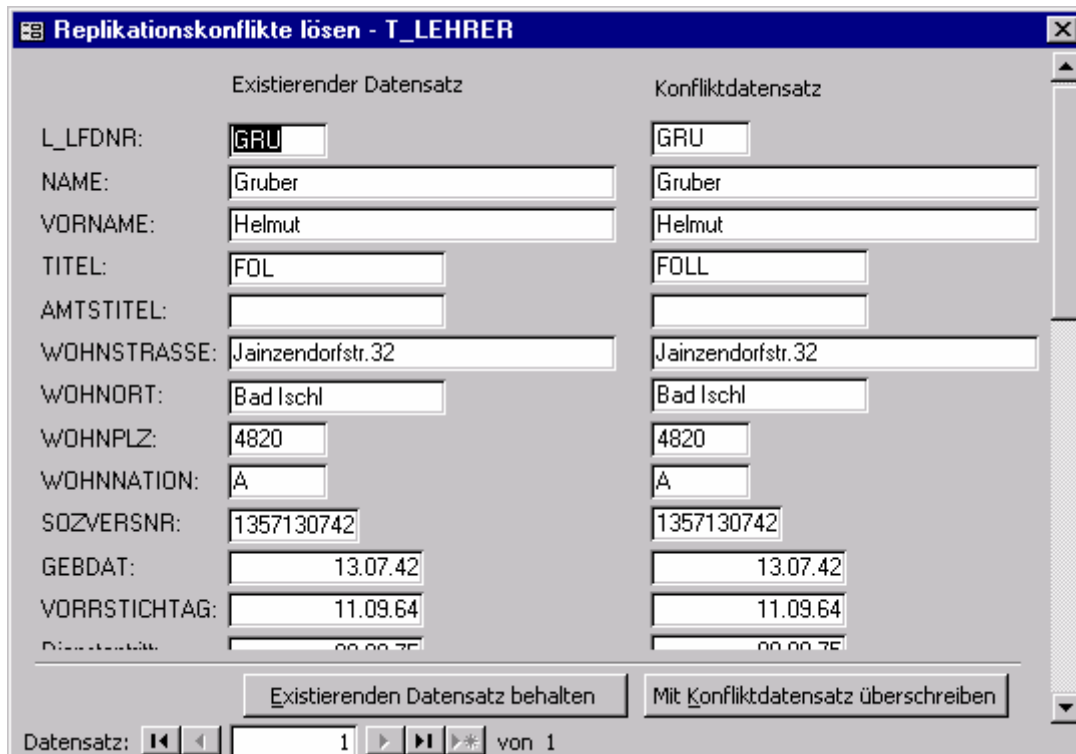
Replikationskonflikte lösen - T_LEHRER

Existierender Datensatz

Konfliktdatensatz

| | Existierender Datensatz | Konfliktdatensatz |
|---|---|---|
| L_LFDNR: | GRU | GRU |
| NAME: | Gruber | Gruber |
| VORNAME: | Helmut | Helmut |
| TITEL: | FOL | FOLL |
| AMTSTITEL: | | |
| WOHNSTRASSE: | Jainzendorfstr.32 | Jainzendorfstr.32 |
| WOHNORT: | Bad Ischl | Bad Ischl |
| WOHNPLZ: | 4820 | 4820 |
| WOHNNATION: | A | A |
| SOZVERSNR: | 1357130742 | 1357130742 |
| GEBDAT: | 13.07.42 | 13.07.42 |
| VORRSTICHTAG: | 11.09.64 | 11.09.64 |
| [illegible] | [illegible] | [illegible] |

Existierenden Datensatz behalten

Mit Konfliktdatensatz überschreiben

Datensatz: 1 von 1